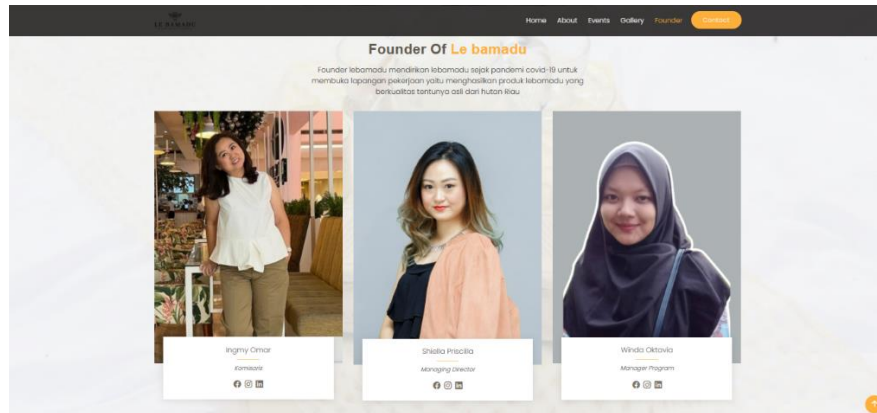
LE BAMADU

Home About Events Gallery Founder Contact

Founder Of Le bamadu

Founder lebamadu mendirikan lebamadu sejak pandemi covid-19 untuk membuka lapangan pekerjaan yaitu menghasilkan produk lebamadu yang berkualitas tentunya asli dari hutan Riau

Ingmy Omar

Komisaris

Shiella Priscilla

Managing Director

Winda Oktavia

Manager Program